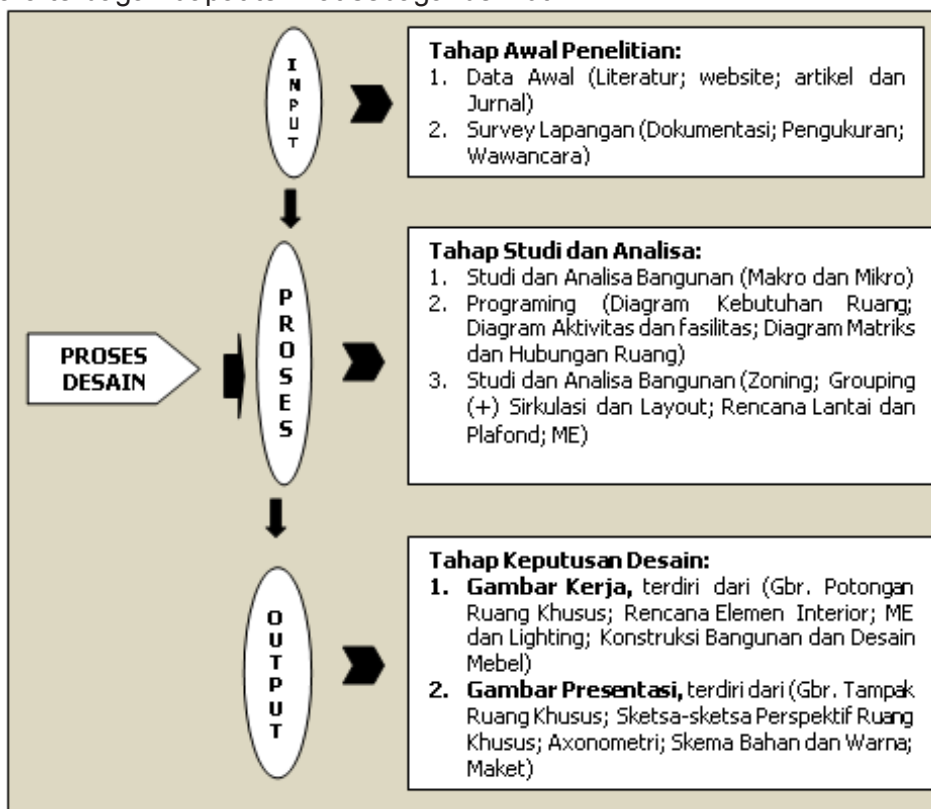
PROSES DESAIN

INPUT

Tahap Awal Penelitian:
1. Data Awal (Literatur; website; artikel dan Jurnal)
2. Survey Lapangan (Dokumentasi; Pengukuran; Wawancara)

PROSES

Tahap Studi dan Analisa:
1. Studi dan Analisa Bangunan (Makro dan Mikro)
2. Programing (Diagram Kebutuhan Ruang; Diagram Aktivitas dan fasilitas; Diagram Matriks dan Hubungan Ruang)
3. Studi dan Analisa Bangunan (Zoning; Grouping (+) Sirkulasi dan Layout; Rencana Lantai dan Plafond; ME)

OUTPUT

Tahap Keputusan Desain:
1. Gambar Kerja, terdiri dari (Gbr. Potongan Ruang Khusus; Rencana Elemen Interior; ME dan Lighting; Konstruksi Bangunan dan Desain Mebel)
2. Gambar Presentasi, terdiri dari (Gbr. Tampak Ruang Khusus; Sketsa-sketsa Perspektif Ruang Khusus; Axonometri; Skema Bahan dan Warna; Maket)